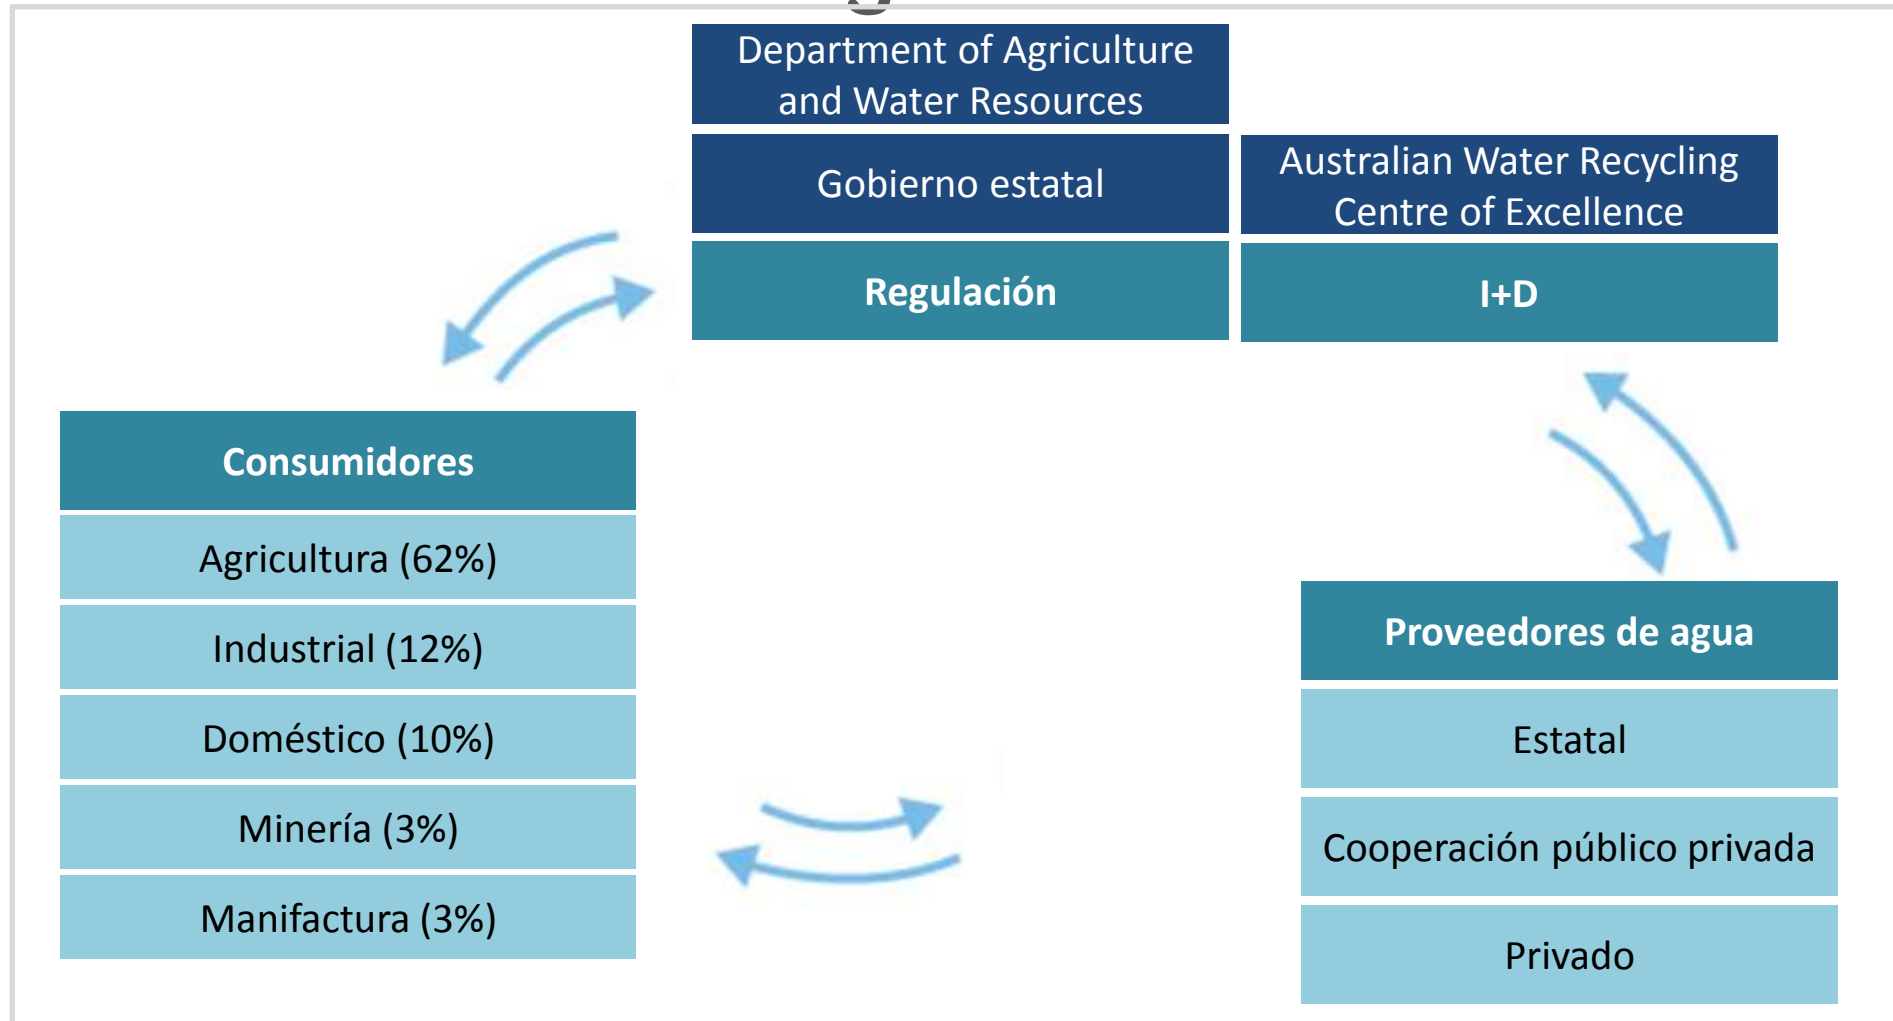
Department of Agriculture and Water Resources

Gobierno estatal

Australian Water Recycling Centre of Excellence

Regulación

I+D

Consumidores

Agricultura (62%)

Industrial (12%)

Doméstico (10%)

Minería (3%)

Manifactura (3%)

Proveedores de agua

Estatal

Cooperación público privada

Privado